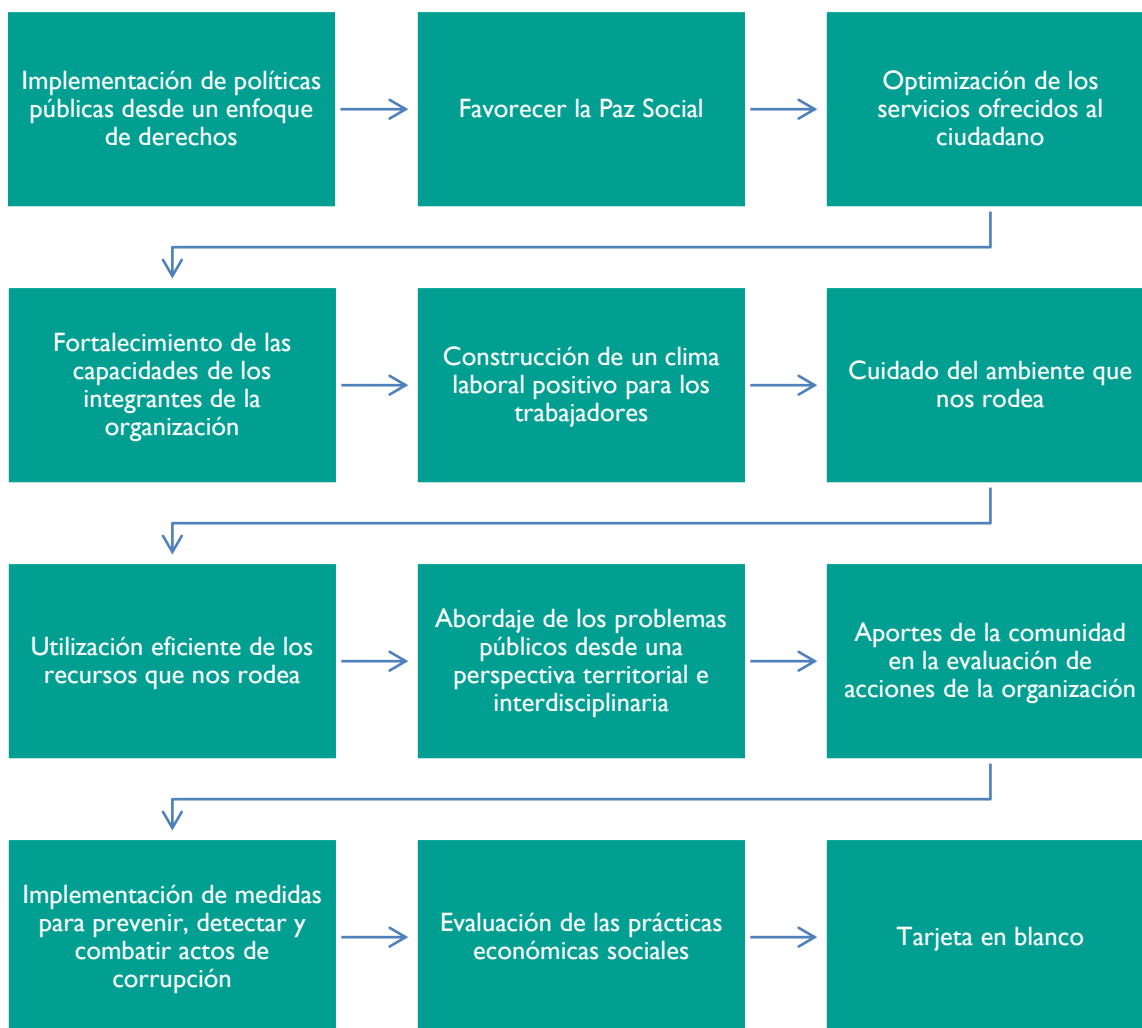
Implementación de políticas públicas desde un enfoque de derechos

Favorecer la Paz Social

Optimización de los servicios ofrecidos al ciudadano

Fortalecimiento de las capacidades de los integrantes de la organización

Construcción de un clima laboral positivo para los trabajadores

Cuidado del ambiente que nos rodea

Utilización eficiente de los recursos que nos rodea

Abordaje de los problemas públicos desde una perspectiva territorial e interdisciplinaria

Aportes de la comunidad en la evaluación de acciones de la organización

Implementación de medidas para prevenir, detectar y combatir actos de corrupción

Evaluación de las prácticas económicas sociales

Tarjeta en blanco